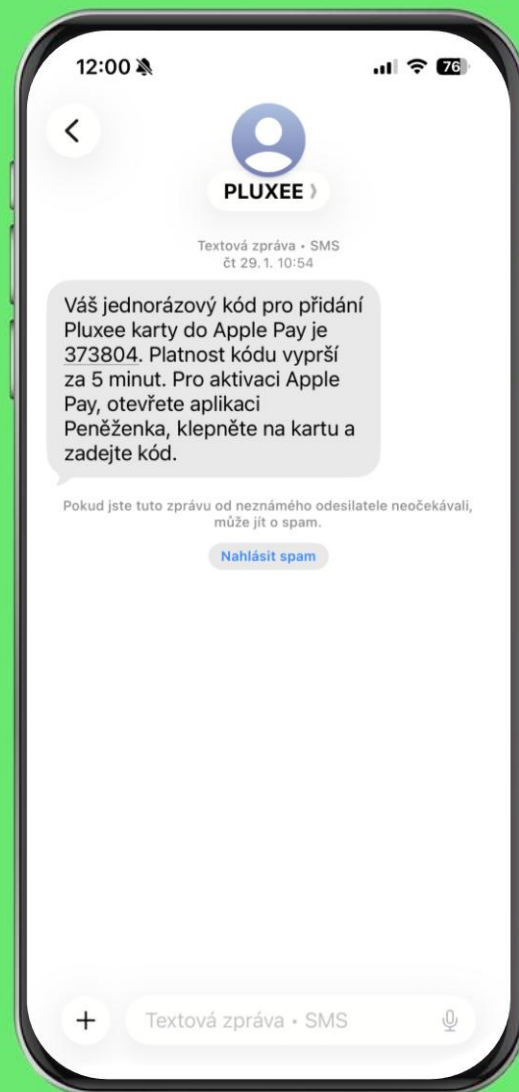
12:00

76

<

PLUXEE

Textová zpráva • SMS
čt 29. 1. 10:54

Váš jednorázový kód pro přidání Pluxee karty do Apple Pay je 373804. Platnost kódu vyprší za 5 minut. Pro aktivaci Apple Pay, otevřete aplikaci Peněženka, klepněte na kartu a zadejte kód.

Pokud jste tuto zprávu od neznámého odesilatele neočekávali, může jít o spam.

Nahlásit spam

+

Textová zpráva • SMS